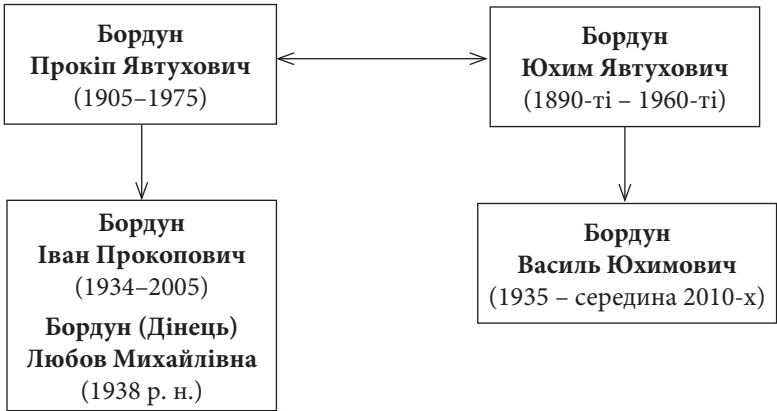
Бордун
Прокіп Явтухович
(1905–1975)

Бордун
Юхим Явтухович
(1890-ті – 1960-ті)

Бордун
Іван Прокопович
(1934–2005)

Бордун (Дінець)
Любов Михайлівна
(1938 р. н.)

Бордун
Василь Юхимович
(1935 – середина 2010-х)